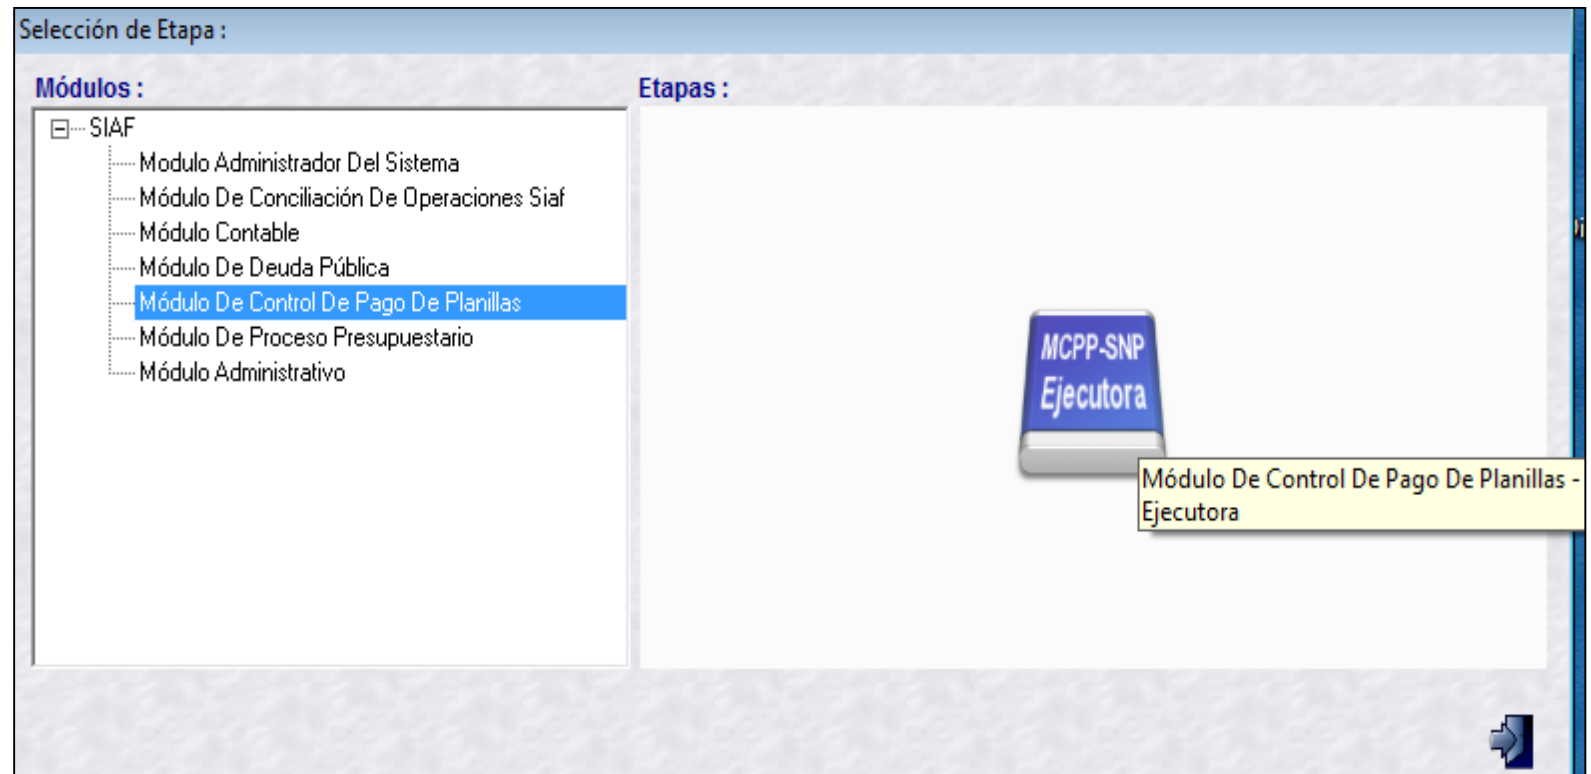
Selección de Etapa :

Módulos :

SIAF

Modulo Administrador Del Sistema

Módulo De Conciliación De Operaciones Siaf

Módulo Contable

Módulo De Deuda Pública

Módulo De Control De Pago De Planillas

Módulo De Proceso Presupuestario

Módulo Administrativo

Etapas :

MCPP-SNP Ejecutora

Módulo De Control De Pago De Planillas - Ejecutora